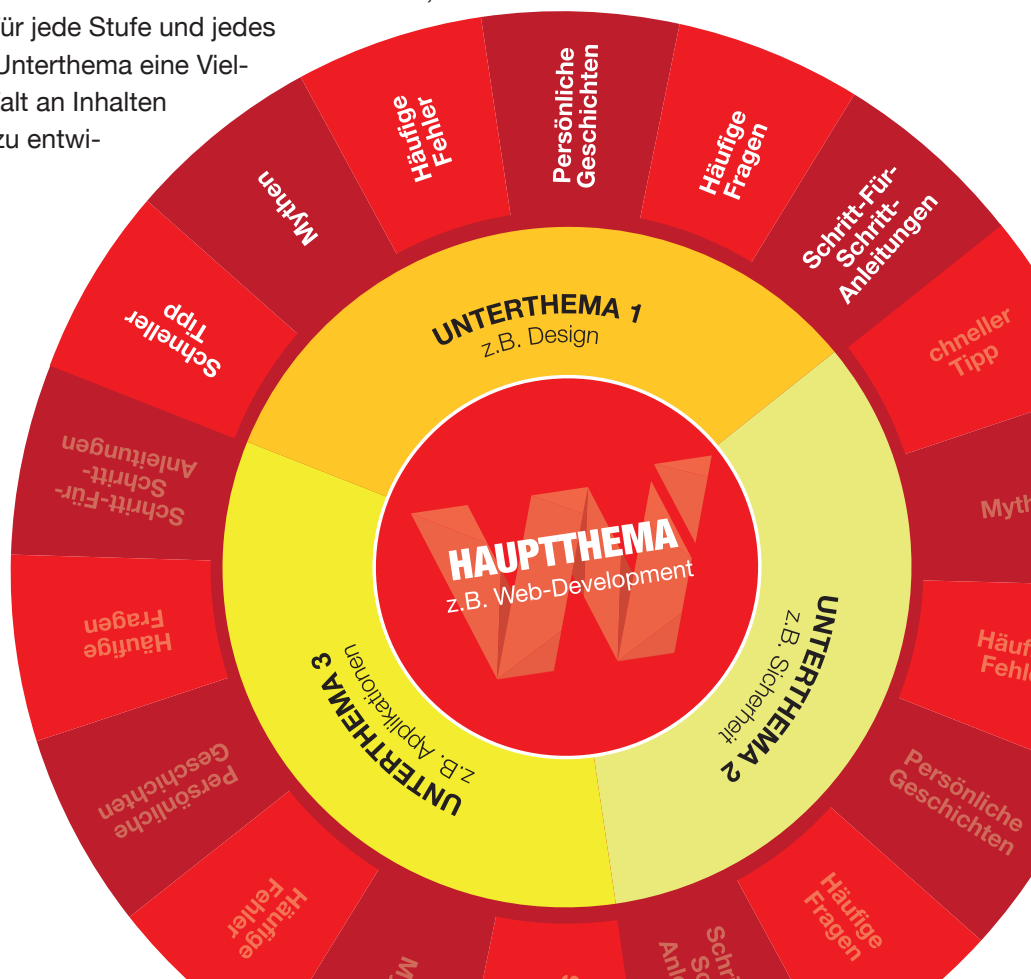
ür jede Stufe und jedes Unterthema eine Vielalt an Inhalten zu entwi-

Mythen

Häufige Fehler

Persönliche Geschichten

Häufige Fragen

Schritt-Für-Schritt-Anleitungen

chneller Tipp

Myth

Häuf Fehl

Persönliche Geschichten

Häufige Fragen

Schr Sc Anl

M

Häufige Fehler

Persönliche Geschichten

Häufige Fragen

Schritt-Für-Schritt-Anleitungen

Schneller Tipp

UNTERTHEMA 1
z.B. Design

UNTERTHEMA 2
z.B. Sicherheit

UNTERTHEMA 3
z.B. Applikationen

HAUPTTHEMA
z.B. Web-Development